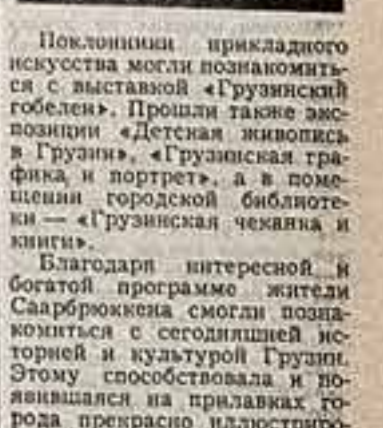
Поклонники прикладного искусства могли познакомиться с выставкой «Грузинский гобелен». Прошли также экспозиции «Детская живопись в Грузии», «Грузинская графика и портрет», а в помещении городской библиотеки — «Грузинская чеканка и книги».

Благодаря интересной и богатой программе жители Саарбрюккена смогли познакомиться с сегодняшней историей и культурой Грузии. Этому способствовала и появившаяся на прилавках города прекрасно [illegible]